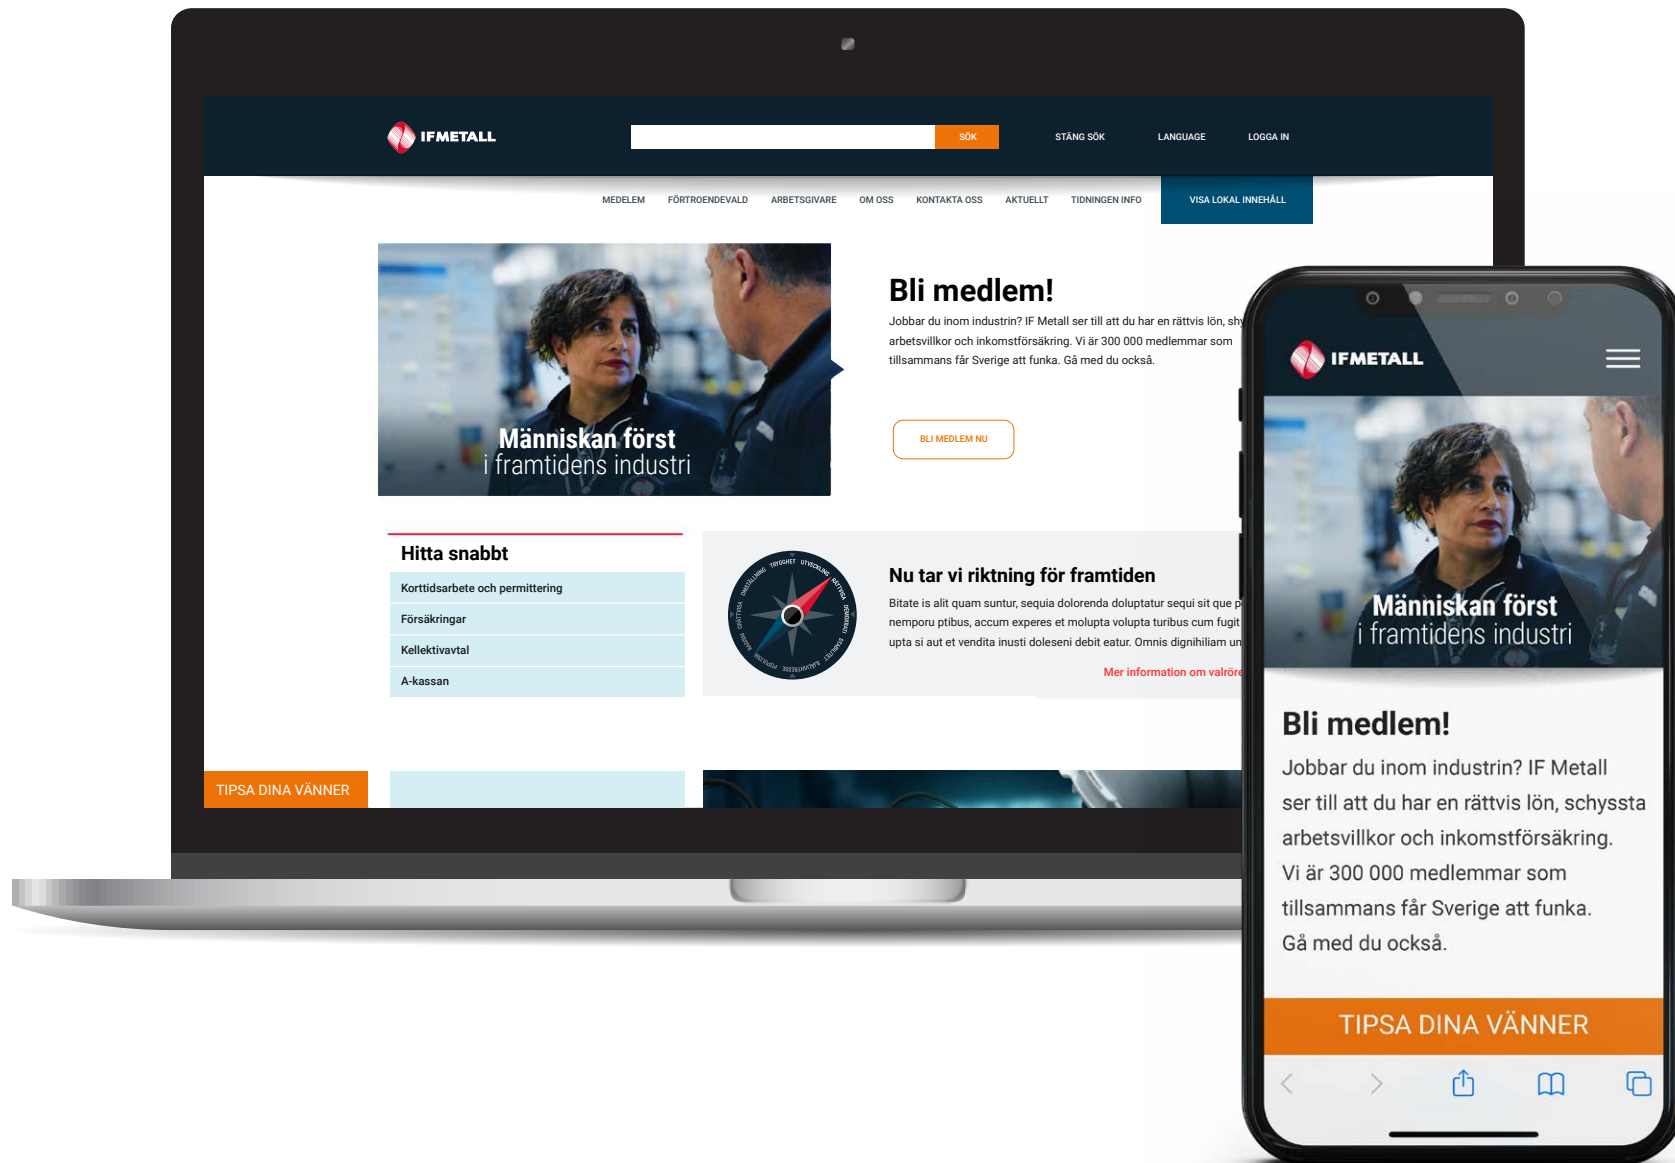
IFMETALL

SÖK

STÄNG SÖK

LANGUAGE

LOGGA IN

MEDELEM

FÖRTROENDEVALD

ARBETSGIVARE

OM OSS

KONTAKTA OSS

AKTUELLT

TIDNINGEN INFO

VISA LOKAL INNEHÅLL

Människan först
i framtidens industri

Bli medlem!

Jobbar du inom industrin? IF Metall ser till att du har en rättvis lön, shy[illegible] arbetsvillkor och inkomstförsäkring. Vi är 300 000 medlemmar som tillsammans får Sverige att funka. Gå med du också.

BLI MEDLEM NU

Hitta snabbt

Korttidsarbete och permittering

Försäkringar

Kellektivavtal

A-kassan

TRYGGHET UTVECKLING RÄTTVISA DEMOKRATI STABILITET SAMHÄLLSINTRESSE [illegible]

Nu tar vi riktning för framtiden

Bitate is alit quam suntur, sequia dolorenda doluptatur sequi sit que p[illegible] nemporu ptibus, accum experes et molupta volupta turibus cum fugit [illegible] upta si aut et vendita inusti doleseni debit eatur. Omnis dignihiliam un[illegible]

Mer information om valröre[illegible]

TIPSA DINA VÄNNER

IFMETALL

Människan först
i framtidens industri

Bli medlem!

Jobbar du inom industrin? IF Metall ser till att du har en rättvis lön, schyssta arbetsvillkor och inkomstförsäkring. Vi är 300 000 medlemmar som tillsammans får Sverige att funka. Gå med du också.

TIPSA DINA VÄNNER